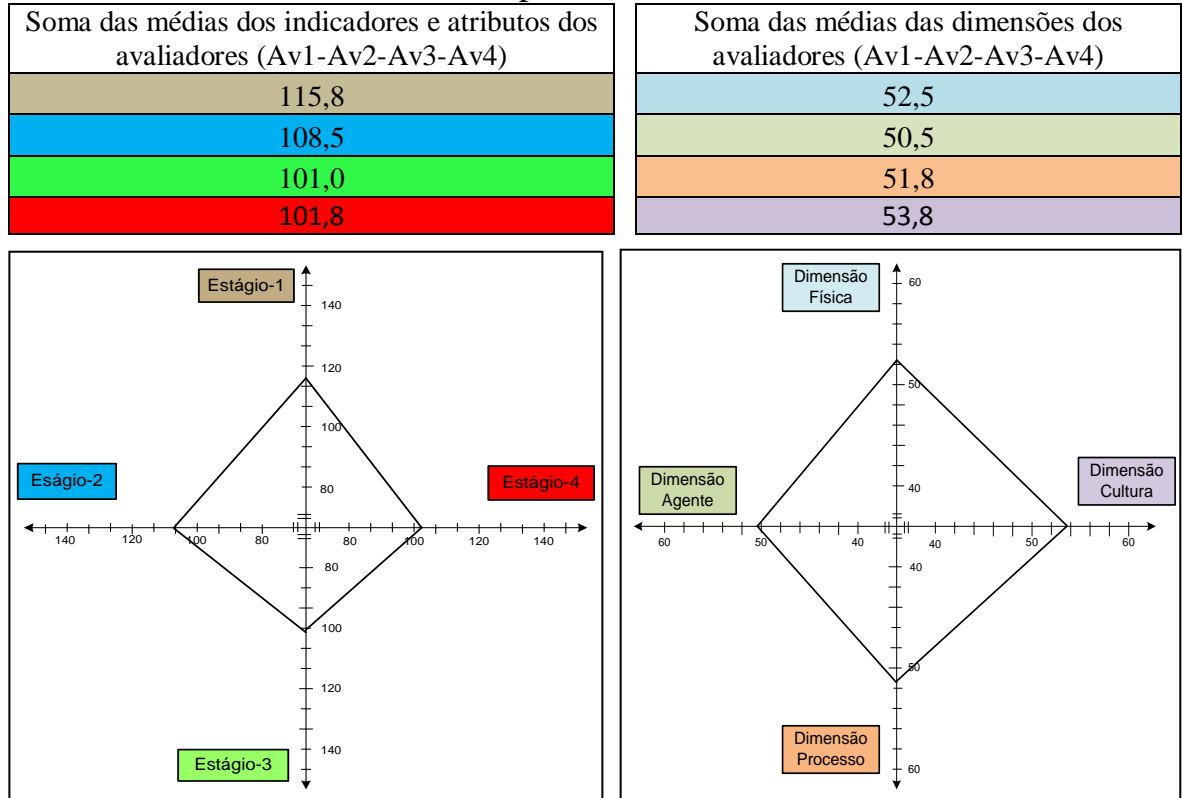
| Soma das médias dos indicadores e atributos dos avaliadores (Av1-Av2-Av3-Av4) |
|---|
| 115,8 |
| 108,5 |
| 101,0 |
| 101,8 |

| Soma das médias das dimensões dos avaliadores (Av1-Av2-Av3-Av4) |
|---|
| 52,5 |
| 50,5 |
| 51,8 |
| 53,8 |

Estágio-1
140
120
100
80
Eságio-2
Estágio-4
140 120 100 80 80 100 120 140
80
100
120
140
Estágio-3

Dimensão Física
60
50
Dimensão Agente
Dimensão Cultura
40
60 50 40 40 50 60
40
50
Dimensão Processo
60